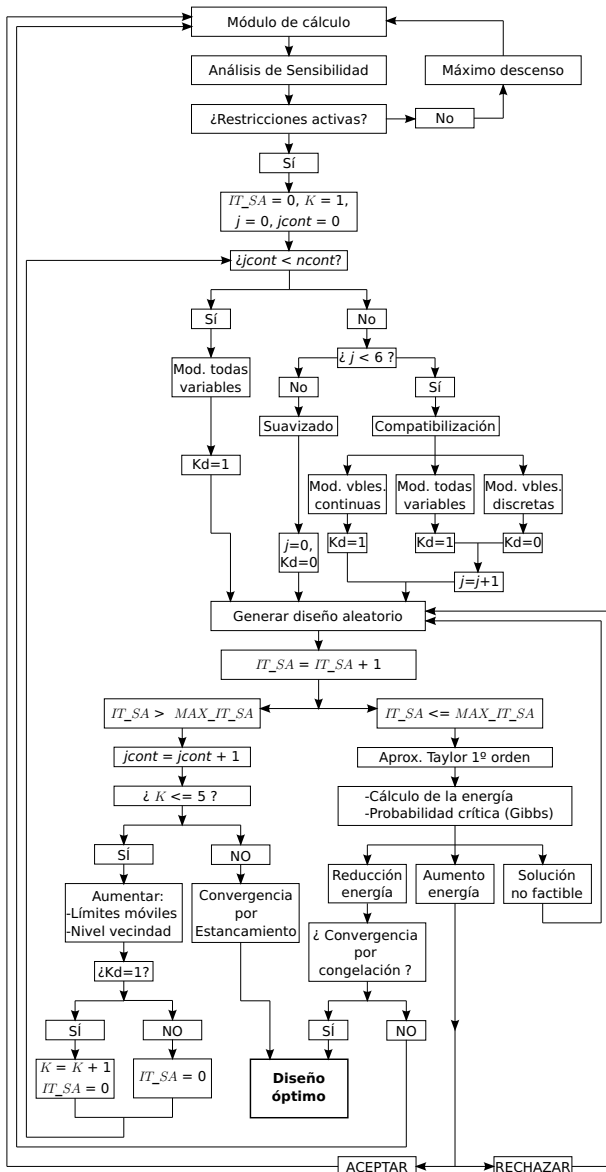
Módulo de cálculo

Análisis de Sensibilidad

Máximo descenso

¿Restricciones activas?

No

Sí

$IT\_SA$ = 0, $K$ = 1, $j$ = 0, $jcont$ = 0

¿$jcont$ < $ncont$?

Sí

No

Mod. todas variables

¿ $j$ < 6 ?

No

Sí

Suavizado

Compatibilización

Kd=1

Mod. vbles. continuas

Mod. todas variables

Mod. vbles. discretas

$j$=0, Kd=0

Kd=1

Kd=1

Kd=0

$j$=$j$+1

Generar diseño aleatorio

$IT\_SA$ = $IT\_SA$ + 1

$IT\_SA$ > $MAX\_IT\_SA$

$IT\_SA$ <= $MAX\_IT\_SA$

$jcont$ = $jcont$ + 1

Aprox. Taylor 1º orden

¿ $K$ <= 5 ?

-Cálculo de la energía
-Probabilidad crítica (Gibbs)

SÍ

NO

Reducción energía

Aumento energía

Solución no factible

Aumentar:
-Límites móviles
-Nivel vecindad

Convergencia por Estancamiento

¿ Convergencia por congelación ?

¿Kd=1?

SÍ

NO

SÍ

NO

$K$ = $K$ + 1
$IT\_SA$ = 0

$IT\_SA$ = 0

Diseño óptimo

ACEPTAR

RECHAZAR